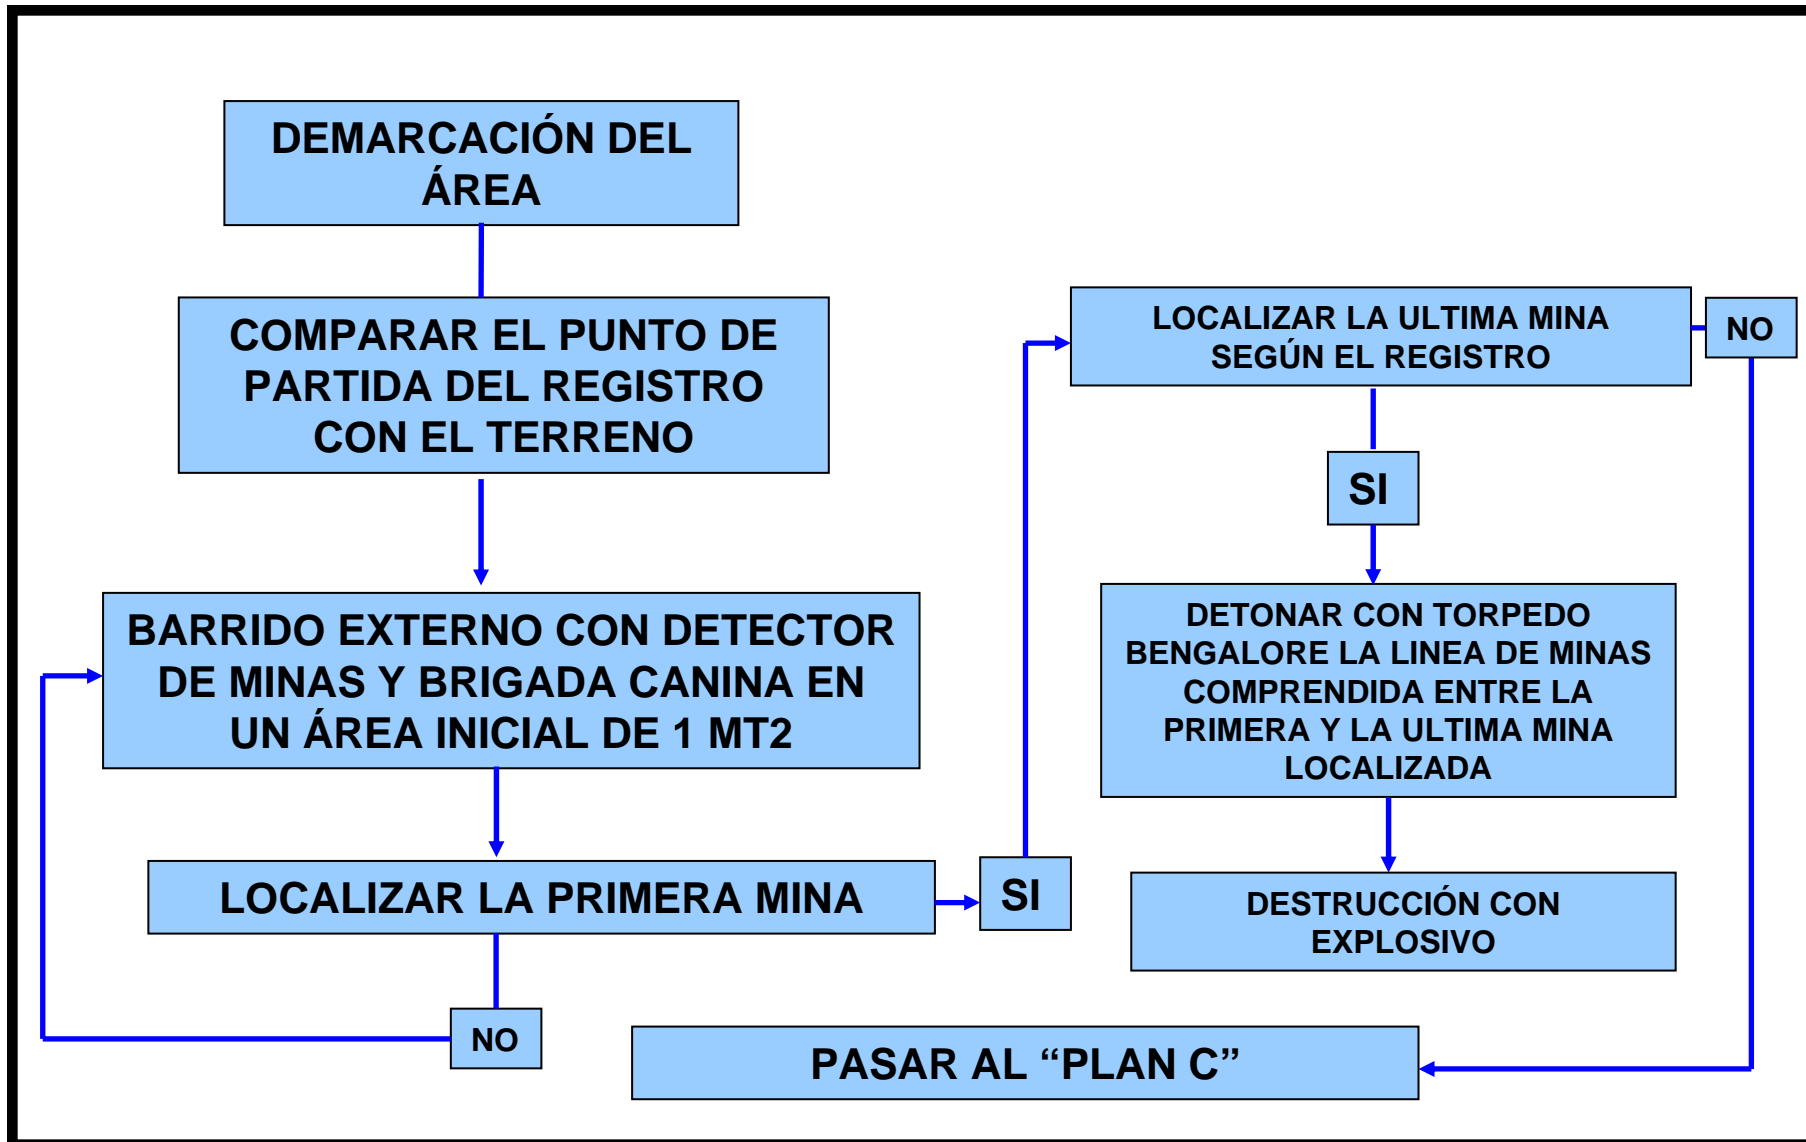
DEMARCACIÓN DEL ÁREA

COMPARAR EL PUNTO DE PARTIDA DEL REGISTRO CON EL TERRENO

BARRIDO EXTERNO CON DETECTOR DE MINAS Y BRIGADA CANINA EN UN ÁREA INICIAL DE 1 MT2

LOCALIZAR LA PRIMERA MINA

SI

NO

LOCALIZAR LA ULTIMA MINA SEGÚN EL REGISTRO

NO

SI

DETONAR CON TORPEDO BENGALORE LA LINEA DE MINAS COMPRENDIDA ENTRE LA PRIMERA Y LA ULTIMA MINA LOCALIZADA

DESTRUCCIÓN CON EXPLOSIVO

PASAR AL “PLAN C”